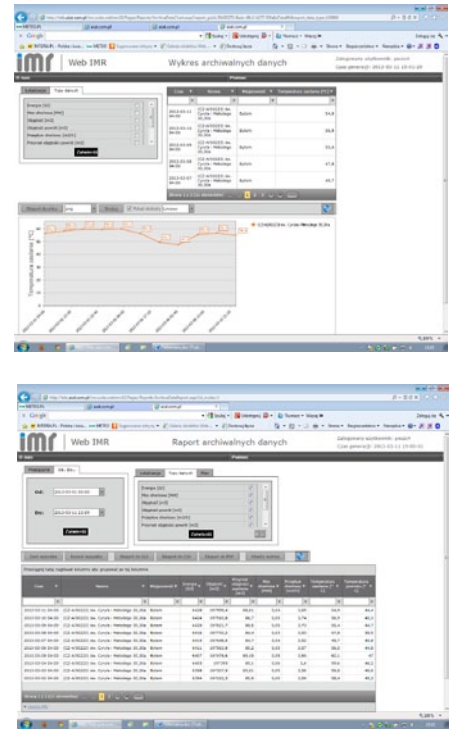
imr | Web IMR

Wykres archiwalnych danych

Energia [GJ]
Moc chwilowa [MW]
Objętość [m3]
Objętość powrót [m3]
Przepływ chwilowy [m3/h]
Przyrost objętości powrót [m3]

Zatwierdź

| Czas | Nazwa | Węzeł | Temperatura zasilania [°C] |
|---|---|---|---|
| 2012-03-11 | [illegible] | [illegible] | 54,6 |
| 2012-03-11 | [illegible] | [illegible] | 50,8 |
| 2012-03-10 | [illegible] | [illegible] | 51,4 |
| 2012-03-09 | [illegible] | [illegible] | 51,4 |
| 2012-03-08 | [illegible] | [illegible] | 47,8 |
| 2012-03-07 | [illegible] | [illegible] | 49,7 |

Temperatura zasilania [°C]

imr | Web IMR

Raport archiwalnych danych

Od: 2012-03-01 00:00
Do: 2012-03-11 23:59

Zatwierdź

Energia [GJ]
Moc chwilowa [MW]
Objętość [m3]
Objętość powrót [m3]
Przepływ chwilowy [m3/h]
Przyrost objętości powrót [m3]

Zatwierdź

| Czas | Nazwa | Węzeł | Energia [GJ] | Objętość [m3] | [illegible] | Moc chwilowa [MW] | Przepływ chwilowy [m3/h] | Temperatura zasilania [°C] | Temperatura powrotu [°C] |
|---|---|---|---|---|---|---|---|---|---|
| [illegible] | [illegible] | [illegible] | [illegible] | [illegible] | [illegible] | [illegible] | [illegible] | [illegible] | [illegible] |